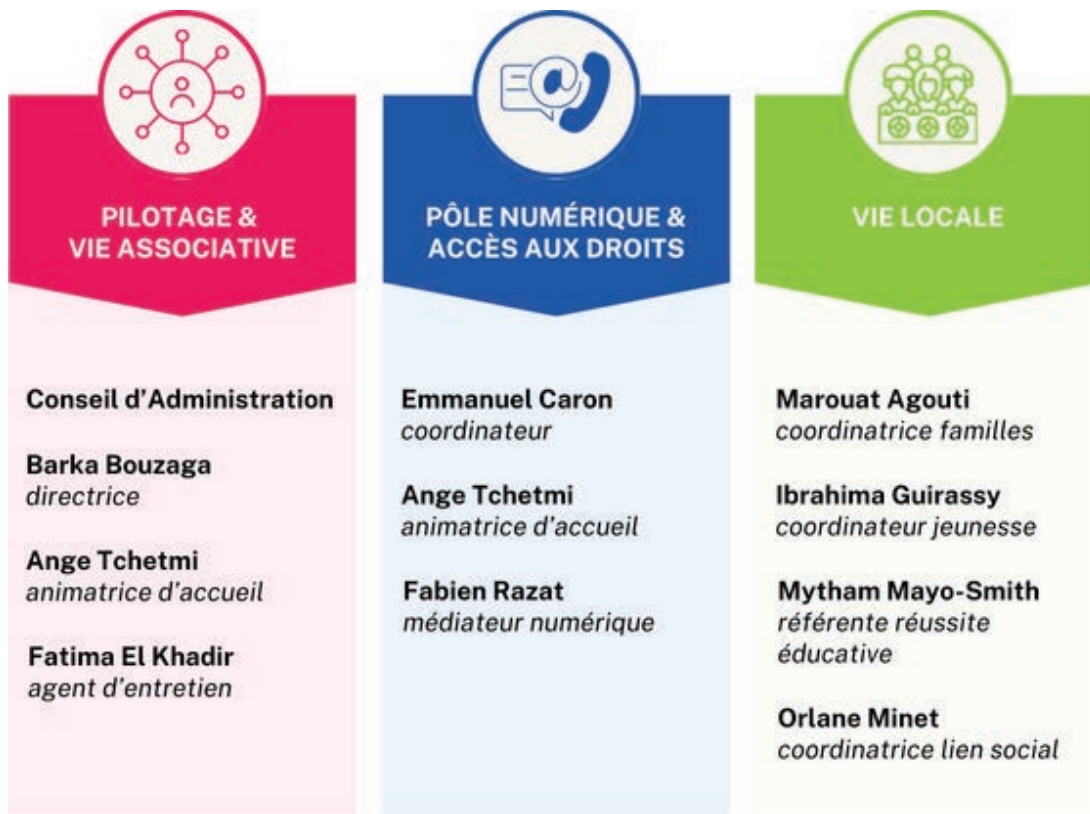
PILOTAGE & VIE ASSOCIATIVE

Conseil d'Administration

Barka Bouzaga
directrice

Ange Tchetmi
animatrice d'accueil

Fatima El Khadir
agent d'entretien

PÔLE NUMÉRIQUE & ACCÈS AUX DROITS

Emmanuel Caron
coordinateur

Ange Tchetmi
animatrice d'accueil

Fabien Razat
médiateur numérique

VIE LOCALE

Marouat Agouti
coordinatrice familles

Ibrahima Guirassy
coordinateur jeunesse

Mytham Mayo-Smith
référente réussite éducative

Orlane Minet
coordinatrice lien social